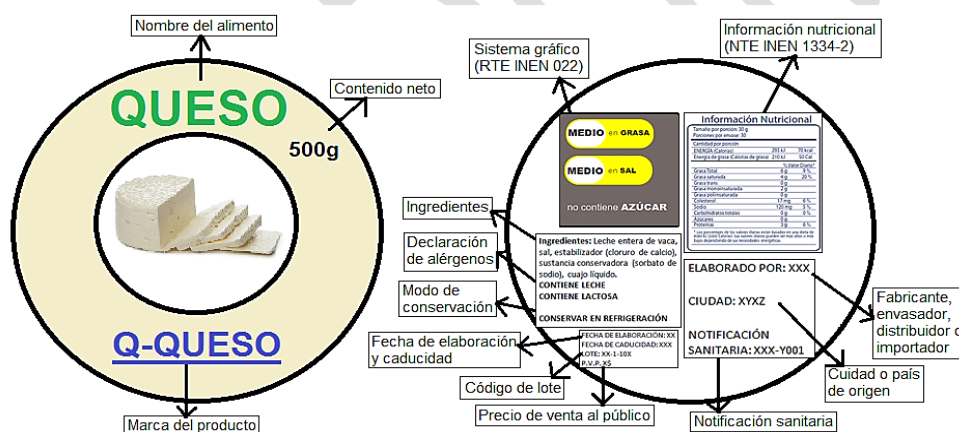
Nombre del alimento

QUESO

Contenido neto

500g

Q-QUESO

Marca del producto

Sistema gráfico (RTE INEN 022)

Información nutricional (NTE INEN 1334-2)

MEDIO en GRASA

MEDIO en SAL

no contiene AZÚCAR

Información Nutricional

Tamaño por porción: 30 g
Porciones por envase: 30

Cantidad por porción

| ENERGÍA (Calorías) | 293 kJ | 70 kcal |
|---|---|---|
| Energía de grasa (Calorías de grasa) | 210 kJ | 50 Cal |
| | | % Valor Diario* |
| Grasa Total | 6 g | 9 % |
| Grasa saturada | 4 g | 20 % |
| Grasa trans | 0 g | |
| Grasa monoinsaturada | 2 g | |
| Grasa polinsaturada | 0 g | |
| Colesterol | 17 mg | 6 % |
| Sodio | 120 mg | 5 % |
| Carbohidratos totales | 0 g | 0 % |
| Azúcares | 0 g | |
| Proteínas | 4 g | 8 % |

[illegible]

Ingredientes

Declaración de alérgenos

Modo de conservación

Ingredientes: Leche entera de vaca, sal, estabilizador (cloruro de calcio), sustancia conservadora (sorbato de sodio), cuajo líquido.
CONTIENE LECHE
CONTIENE LACTOSA

CONSERVAR EN REFRIGERACIÓN

ELABORADO POR: XXX

CIUDAD: XYXZ

NOTIFICACIÓN SANITARIA: XXX-Y001

Fabricante, envasador, distribuidor o importador

Cuidad o país de origen

Fecha de elaboración y caducidad

FECHA DE ELABORACIÓN: XX
FECHA DE CADUCIDAD: XXX
LOTE: XX-1-10X
P.V.P. XS

Código de lote

Precio de venta al público

Notificación sanitaria